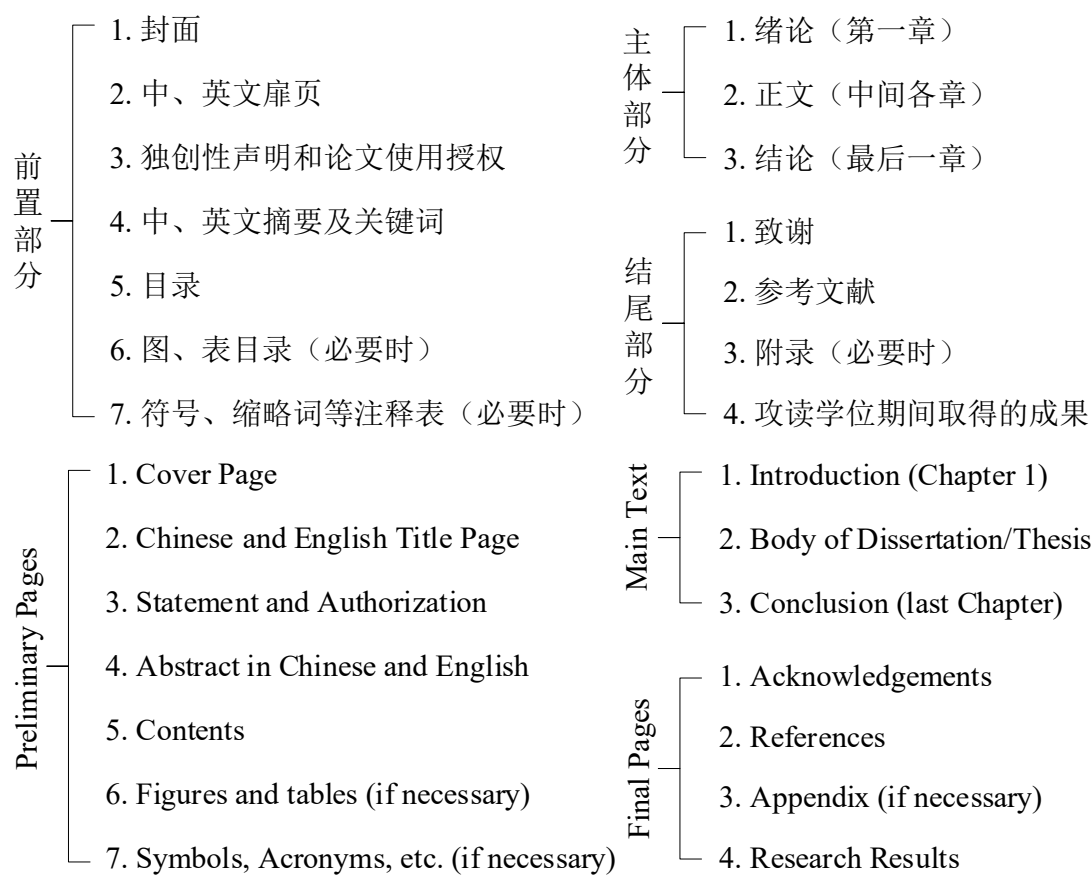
前置部分

1. 封面
2. 中、英文扉页
3. 独创性声明和论文使用授权
4. 中、英文摘要及关键词
5. 目录
6. 图、表目录（必要时）
7. 符号、缩略词等注释表（必要时）

主体部分

1. 绪论（第一章）
2. 正文（中间各章）
3. 结论（最后一章）

结尾部分

1. 致谢
2. 参考文献
3. 附录（必要时）
4. 攻读学位期间取得的成果

Preliminary Pages

1. Cover Page
2. Chinese and English Title Page
3. Statement and Authorization
4. Abstract in Chinese and English
5. Contents
6. Figures and tables (if necessary)
7. Symbols, Acronyms, etc. (if necessary)

Main Text

1. Introduction (Chapter 1)
2. Body of Dissertation/Thesis
3. Conclusion (last Chapter)

Final Pages

1. Acknowledgements
2. References
3. Appendix (if necessary)
4. Research Results